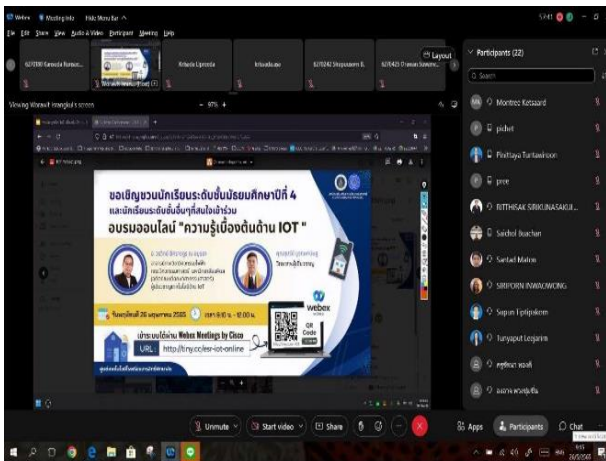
Webex Meeting Info Hide Menu Bar

File Edit Share View Audio & Video Participant Meeting Help

627090 Kanoda Kunsir... Kritsda Uprasda krisada.sw 627042 Stepsaann B. 627025 Orawan Sawang...

Layout

Viewing Warawit Imngkul's screen 97%

ขอเชิญชวนนักเรียนระดับชั้นมัธยมศึกษาปีที่ 4 และนักเรียนระดับชั้นอื่นๆที่สนใจเข้าร่วม

อบรมออนไลน์ "ความรู้เบื้องต้นด้าน IOT"

webex

วันพฤหัสบดีที่ 26 พฤษภาคม 2565 เวลา 9.00 น. - 12.00 น.

เข้าระบบได้ผ่าน Webex Meetings by Cisco

URL http://tiny.cc/esi-iot-online

QR Code

Participants (22)

Search

Montree Ketsaard

pichet

Pinittaya Tuntawiroon

pree

BITTHISAK SIRIKUNASAKUL...

Saichol Buachan

Santad Malee

SIRIPORN INWAOWONG

Supan T-pipsikem

Tunyaput Lerjairim

Unmute Start video Share Apps Participants Chat